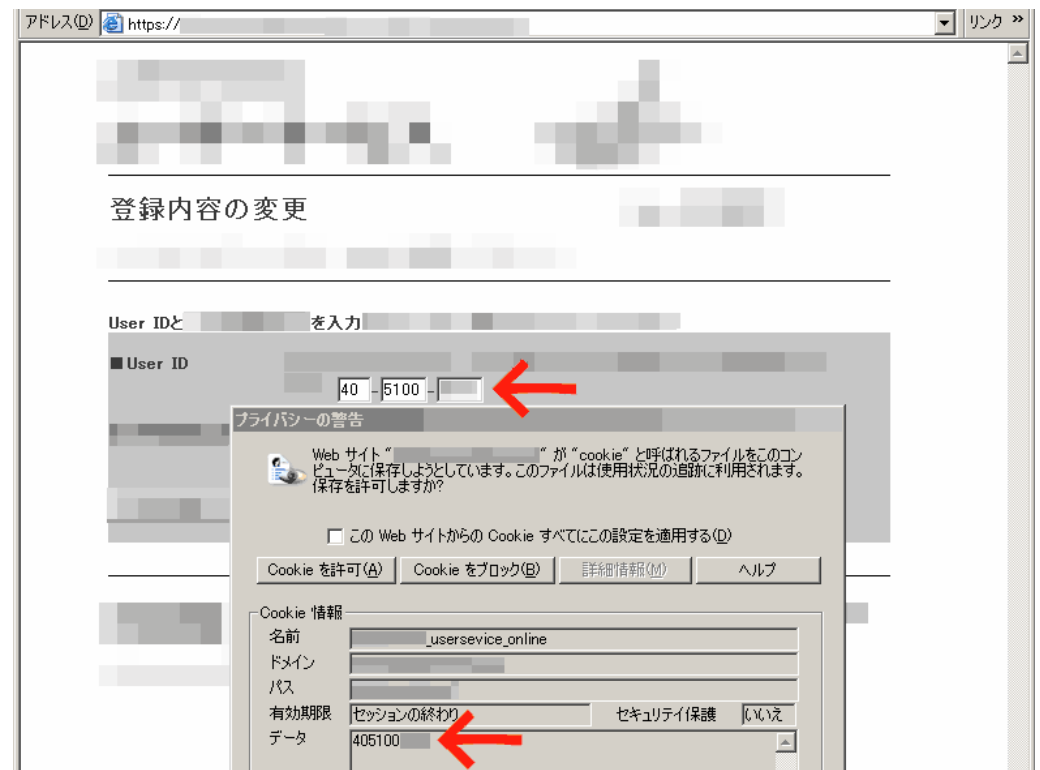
アドレス(D) https://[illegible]

リンク »

登録内容の変更

User IDと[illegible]を入力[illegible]

■User ID

40 - 5100 - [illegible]

プライバシーの警告

Web サイト "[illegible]" が "cookie" と呼ばれるファイルをこのコンピュータに保存しようとしています。このファイルは使用状況の追跡に利用されます。保存を許可しますか?

この Web サイトからの Cookie すべてにこの設定を適用する(D)

Cookie を許可(A)　Cookie をブロック(B)　詳細情報(M)　ヘルプ

Cookie 情報

| | |
|---|---|
| 名前 | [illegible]_usersevice_online |
| ドメイン | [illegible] |
| パス | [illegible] |
| 有効期限 | セッションの終わり　セキュリティ保護　いいえ |
| データ | 405100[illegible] |